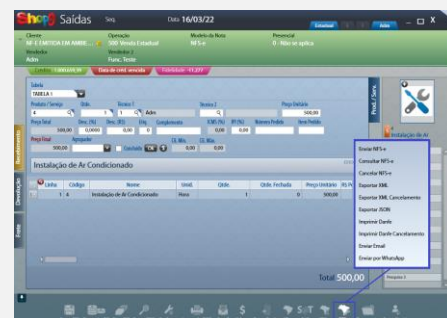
Shop9 Saídas Seq. Data 16/03/22

Cliente
NF-E EMITIDA EM AMBIE...
Operação
500 Venda Estadual
Modelo da Nota
NFS-e
Presencial
0 - Não se aplica
Vendedor
Adm
Vendedor 2
Func. Teste

Tabela
TABELA 1
Produto / Serviço
4
Qtde.
1
Tecnico 1
1 Adm
Tecnico 2
Preço Unitário
500,00
Preço Total
500,00
Desc. (%)
0,0000
Desc. (R$)
0,00
Frete
0
Complemento
0,00
ICMS (%)
0,00
IPI (%)
0,00
Número Pedido
Item Pedido
Preço Final
500,00
Agrupador
Cancelado

Instalação de Ar Condicionado

| Linha | Código | Nome | Unid. | Qtde. | Qtde. Faturada | Preço Unitário |
|---|---|---|---|---|---|---|
| 1 | 4 | Instalação de Ar Condicionado | Hora | 1 | | 500,00 |

Instalação de Ar

Enviar NFS-e
Consultar NFS-e
Cancelar NFS-e
Exportar XML
Exportar XML Cancelamento
Exportar JSON
Imprimir Danfe
Imprimir Danfe Cancelamento
Enviar Email
Enviar por WhatsApp

Total 500,00

Prod. / Serv.
Recebimento
Observações
Outros